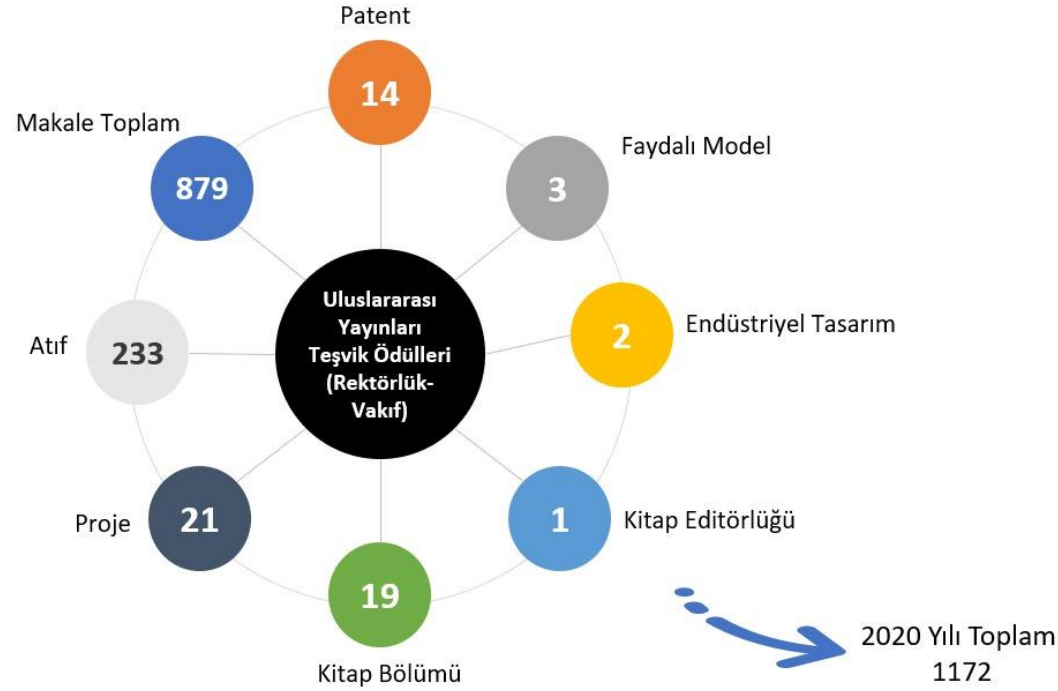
Patent
14

Makale Toplam
879

Faydalı Model
3

Uluslararası Yayınları Teşvik Ödülleri (Rektörlük-Vakıf)

Atıf
233

Endüstriyel Tasarım
2

Proje
21

Kitap Editörlüğü
1

19
Kitap Bölümü

2020 Yılı Toplam
1172